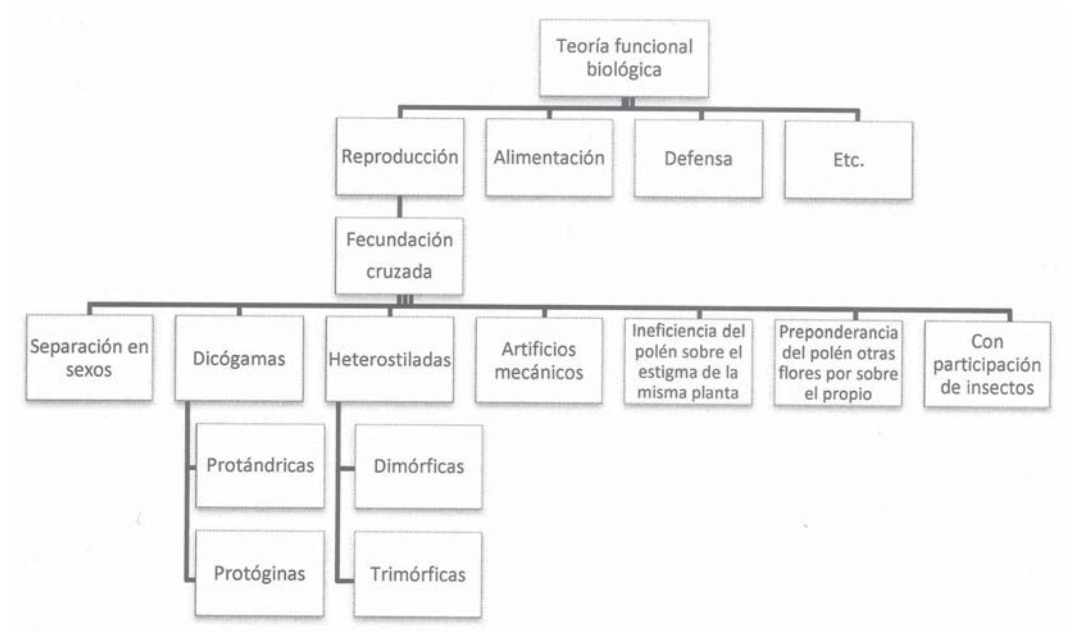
Teoría funcional biológica

Reproducción

Alimentación

Defensa

Etc.

Fecundación cruzada

Separación en sexos

Dicógamas

Protándricas

Protóginas

Heterostiladas

Dimórficas

Trimórficas

Artificios mecánicos

Ineficiencia del polén sobre el estigma de la misma planta

Preponderancia del polén otras flores por sobre el propio

Con participación de insectos